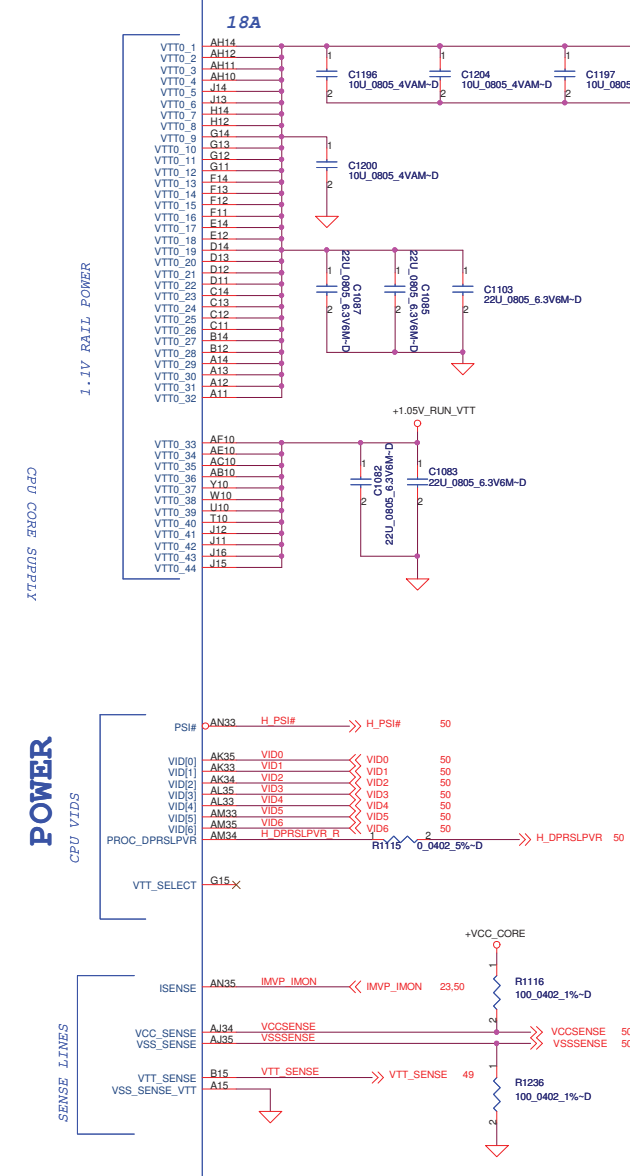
18A

1.1V RAIL POWER

CPU CORE SUPPLY

VTT0_1 AH14
VTT0_2 AH12
VTT0_3 AH11
VTT0_4 AH10
VTT0_5 J14
VTT0_6 J13
VTT0_7 H14
VTT0_8 H12
VTT0_9 G14
VTT0_10 G13
VTT0_11 G12
VTT0_12 G11
VTT0_13 F14
VTT0_14 F13
VTT0_15 F12
VTT0_16 F11
VTT0_17 E14
VTT0_18 E12
VTT0_19 D14
VTT0_20 D13
VTT0_21 D12
VTT0_22 D11
VTT0_23 C14
VTT0_24 C13
VTT0_25 C12
VTT0_26 C11
VTT0_27 B14
VTT0_28 B12
VTT0_29 A14
VTT0_30 A13
VTT0_31 A12
VTT0_32 A11

VTT0_33 AF10
VTT0_34 AE10
VTT0_35 AC10
VTT0_36 AB10
VTT0_37 Y10
VTT0_38 W10
VTT0_39 U10
VTT0_40 T10
VTT0_41 J12
VTT0_42 J11
VTT0_43 J16
VTT0_44 J15

C1196 10U_0805_4VAM~D
C1204 10U_0805_4VAM~D
C1197 10U_0805
C1200 10U_0805_4VAM~D
C1087 22U_0805_6.3V6M~D
C1085 22U_0805_6.3V6M~D
C1103 22U_0805_6.3V6M~D
+1.05V_RUN_VTT
C1082 22U_0805_6.3V6M~D
C1083 22U_0805_6.3V6M~D

POWER

CPU VIDS

PSI# AN33 H_PSI# H_PSI# 50
VID[0] AK35 VID0 VID0 50
VID[1] AK33 VID1 VID1 50
VID[2] AK34 VID2 VID2 50
VID[3] AL35 VID3 VID3 50
VID[4] AL33 VID4 VID4 50
VID[5] AM33 VID5 VID5 50
VID[6] AM35 VID6 VID6 50
PROC_DPRSLPVR AM34 H_DPRSLPVR_R
R1115 0_0402_5%~D
H_DPRSLPVR 50
VTT_SELECT G15

+VCC_CORE
SENSE LINES
ISENSE AN35 IMVP_IMON IMVP_IMON 23,50
R1116 100_0402_1%~D
VCC_SENSE AJ34 VCCSENSE VCCSENSE 50
VSS_SENSE AJ35 VSSSENSE VSSSENSE 50
VTT_SENSE B15 VTT_SENSE VTT_SENSE 49
VSS_SENSE_VTT A15
R1236 100_0402_1%~D